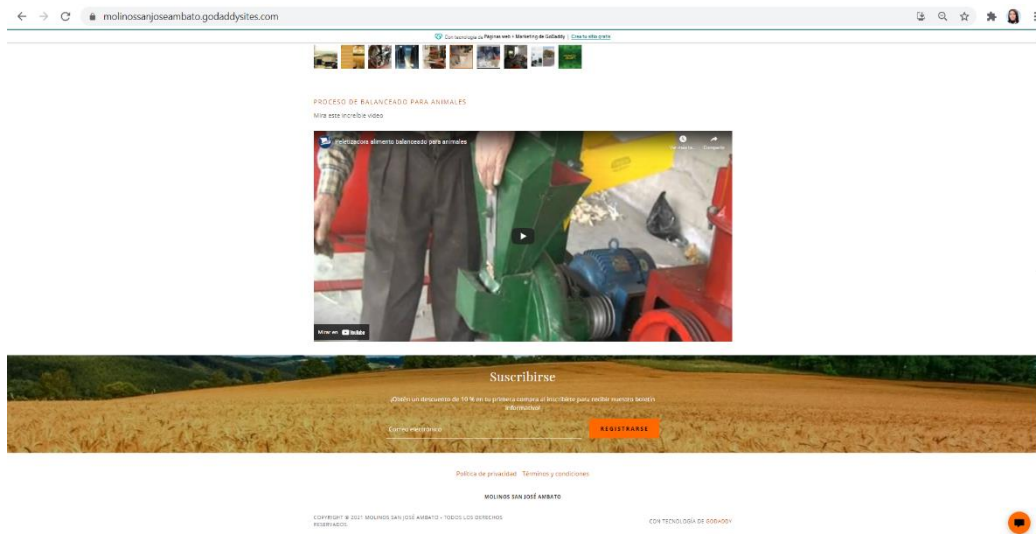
molinossanjoseambato.godaddysites.com

Con tecnología de Páginas web + Marketing de GoDaddy | Crea tu sitio gratis

PROCESO DE BALANCEADO PARA ANIMALES

Mira este increíble video

Peletizadora alimento balanceado para animales

Ver más tarde

Compartir

Mirar en YouTube

Suscribirse

¡Obtén un descuento de 10 % en tu primera compra al inscribirte para recibir nuestro boletín informativo!

Correo electrónico

REGISTRARSE

Política de privacidad Términos y condiciones

MOLINOS SAN JOSÉ AMBATO

COPYRIGHT © 2021 MOLINOS SAN JOSÉ AMBATO - TODOS LOS DERECHOS RESERVADOS.

CON TECNOLOGÍA DE GODADDY